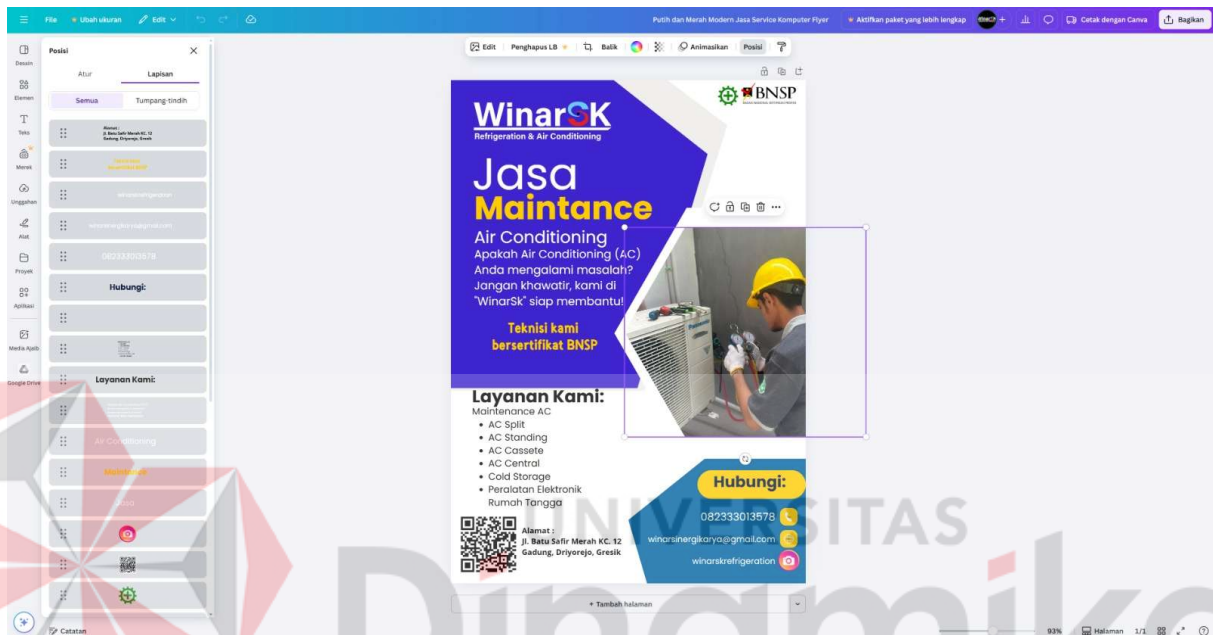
File Ubah ukuran Edit

Putih dan Merah Modern Jasa Service Komputer Flyer Aktifkan paket yang lebih lengkap Cetak dengan Canva Bagikan

Desain
Elemen
Teks
Merek
Unggahan
Alat
Proyek
Aplikasi
Media Ajaib
Google Drive

Posisi
Atur Lapisan
Semua Tumpang-tindih

Alamat : Jl. Batu Safir Merah KC. 12 Gadung, Driyorejo, Gresik
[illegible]
winarskrefrigeration
winarsinergikarya@gmail.com
082333013578
Hubungi:
Layanan Kami:
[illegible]
Air Conditioning
Maintance
Jasa

Edit Penghapus LB Balik Animasikan Posisi

WinarSK
Refrigeration & Air Conditioning

BNSP

Jasa
Maintance
Air Conditioning
Apakah Air Conditioning (AC) Anda mengalami masalah? Jangan khawatir, kami di "WinarSk" siap membantu!

Teknisi kami bersertifikat BNSP

Layanan Kami:
Maintenance AC
• AC Split
• AC Standing
• AC Cassete
• AC Central
• Cold Storage
• Peralatan Elektronik Rumah Tangga

Hubungi:
082333013578
winarsinergikarya@gmail.com
winarskrefrigeration

Alamat :
Jl. Batu Safir Merah KC. 12
Gadung, Driyorejo, Gresik

+ Tambah halaman

Catatan
93% Halaman 1/1

UNIVERSITAS
Dinamika